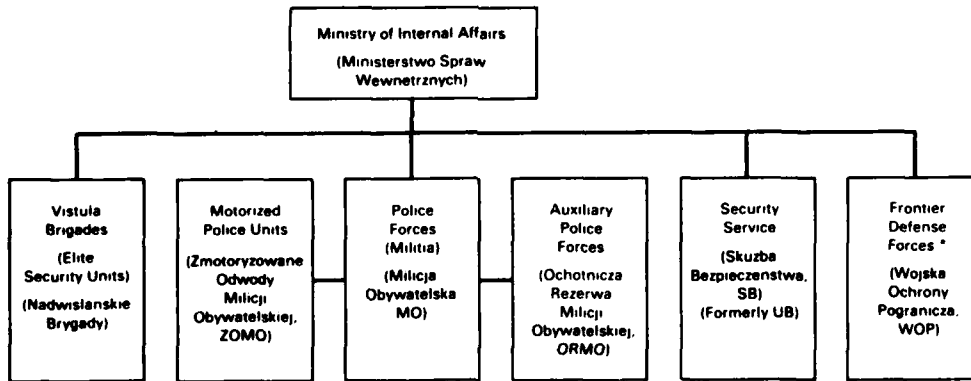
Ministry of Internal Affairs

(Ministerstwo Spraw Wewnetrznych)

Vistula Brigades

(Elite Security Units)

(Nadwislanskie Brygady)

Motorized Police Units

(Zmotoryzowane Odwody Milicji Obywatelskiej, ZOMO)

Police Forces (Militia)

(Milicja Obywatelska MO)

Auxiliary Police Forces

(Ochotnicza Rezerwa Milicji Obywatelskiej, ORMO)

Security Service

(Skuzba Bezpieczenstwa, SB)

(Formerly UB)

Frontier Defense Forces *

(Wojska Ochrony Pogranicza, WOP)